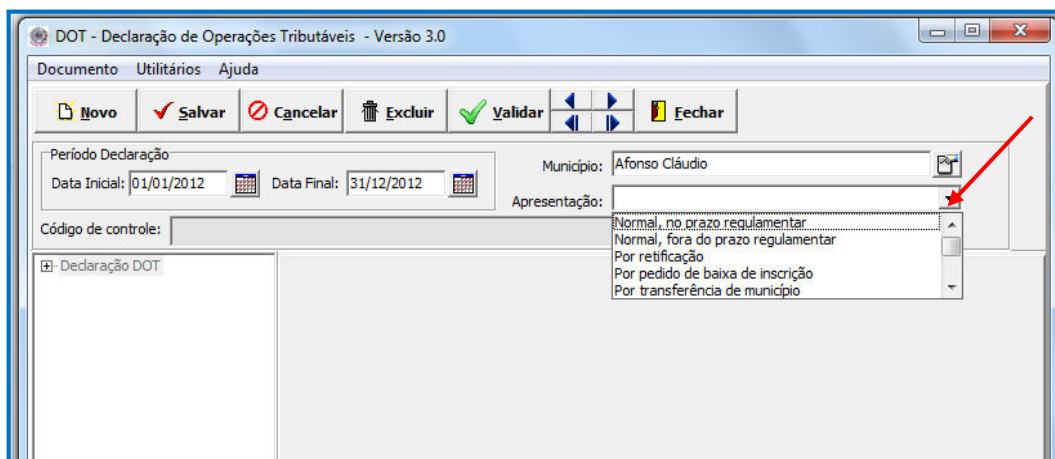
DOT - Declaração de Operações Tributáveis - Versão 3.0

Documento Utilitários Ajuda

Novo Salvar Cancelar Excluir Validar Fechar

Período Declaração
Data Inicial: 01/01/2012 Data Final: 31/12/2012

Município: Afonso Cláudio
Apresentação:

Código de controle:

Normal, no prazo regulamentar
Normal, fora do prazo regulamentar
Por retificação
Por pedido de baixa de inscrição
Por transferência de município

Declaração DOT